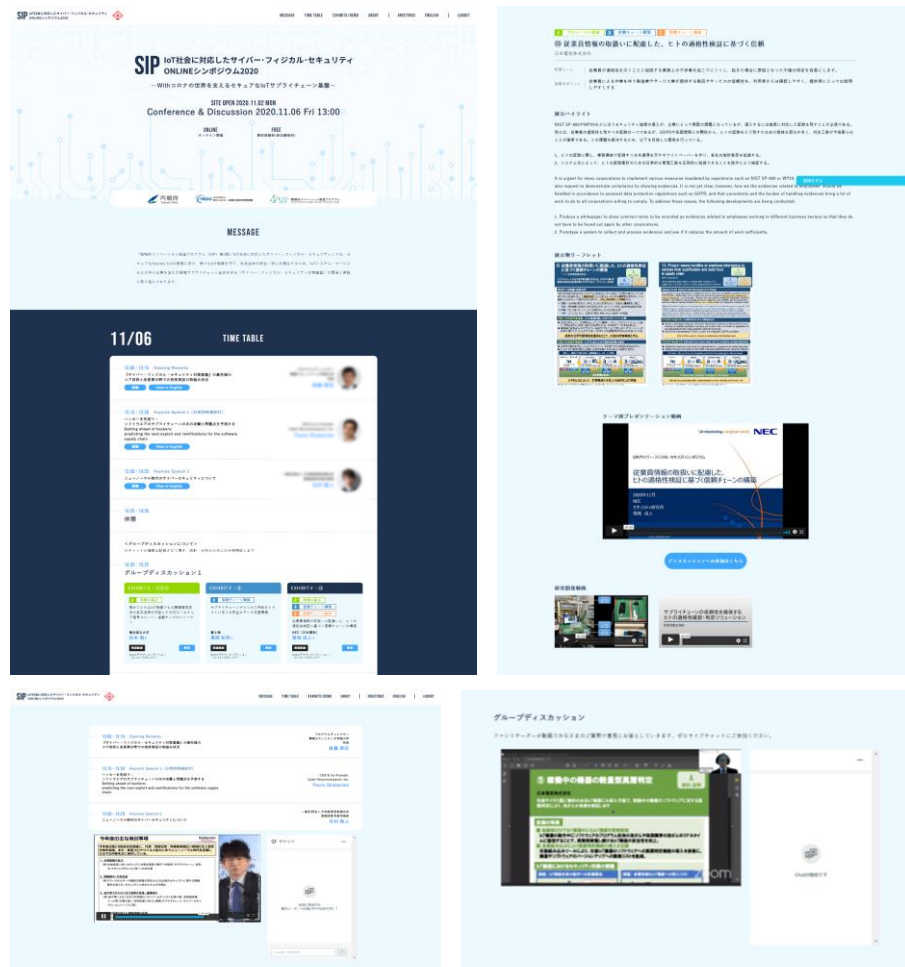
SIP IoT社会に対応したサイバー・フィジカル・セキュリティ ONLINEシンポジウム2020

MESSAGE | TIME TABLE | EXHIBITS/DEMO | ABOUT | MEETINGS | ENGLISH | LOGOUT

SIP IoT社会に対応したサイバー・フィジカル・セキュリティ ONLINEシンポジウム2020

〜Withコロナの世界を支えるセキュアなIoTサプライチェーン基盤〜

SITE OPEN 2020.11.02 MON
Conference & Discussion 2020.11.06 Fri 13:00

ONLINE
FREE

MESSAGE

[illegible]

11/06 TIME TABLE

Opening Remarks
Keynote Speech 1
Keynote Speech 2

休憩

グループディスカッション 1

EXHIBITS

従業員情報の取扱いに配慮した、ヒトの適格性検証に基づく信頼

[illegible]

展示のハイライト

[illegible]

展示物リーフレット

テーマ別プレゼンテーション動画

NEC

従業員情報の取扱いに配慮した、ヒトの適格性検証に基づく信頼チェーンの構築

2020年11月
NEC

研究開発動画

サプライチェーンの信頼性を確保するヒトの適格性検証・判定ソリューション

Opening Remarks
Keynote Speech 1
Keynote Speech 2
Paolo Shakarian

グループディスカッション

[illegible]

稼働中の機器の改ざん真贋判定